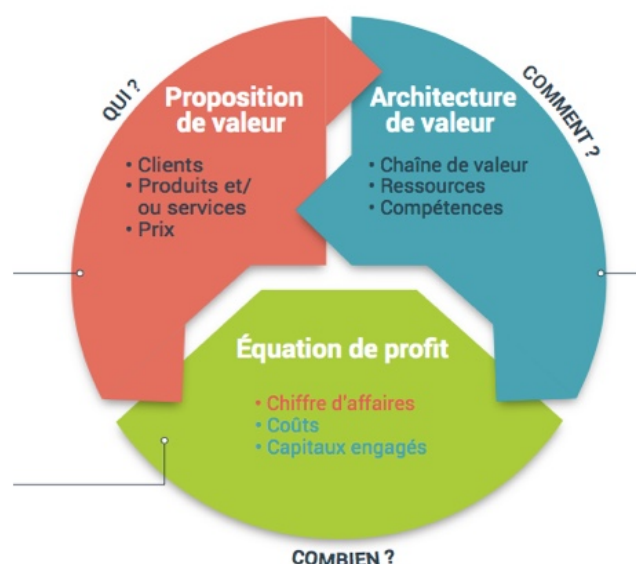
QUI ?

Proposition de valeur

• Clients
• Produits et/ ou services
• Prix

COMMENT ?

Architecture de valeur

• Chaîne de valeur
• Ressources
• Compétences

Équation de profit

• Chiffre d'affaires
• Coûts
• Capitaux engagés

COMBIEN ?